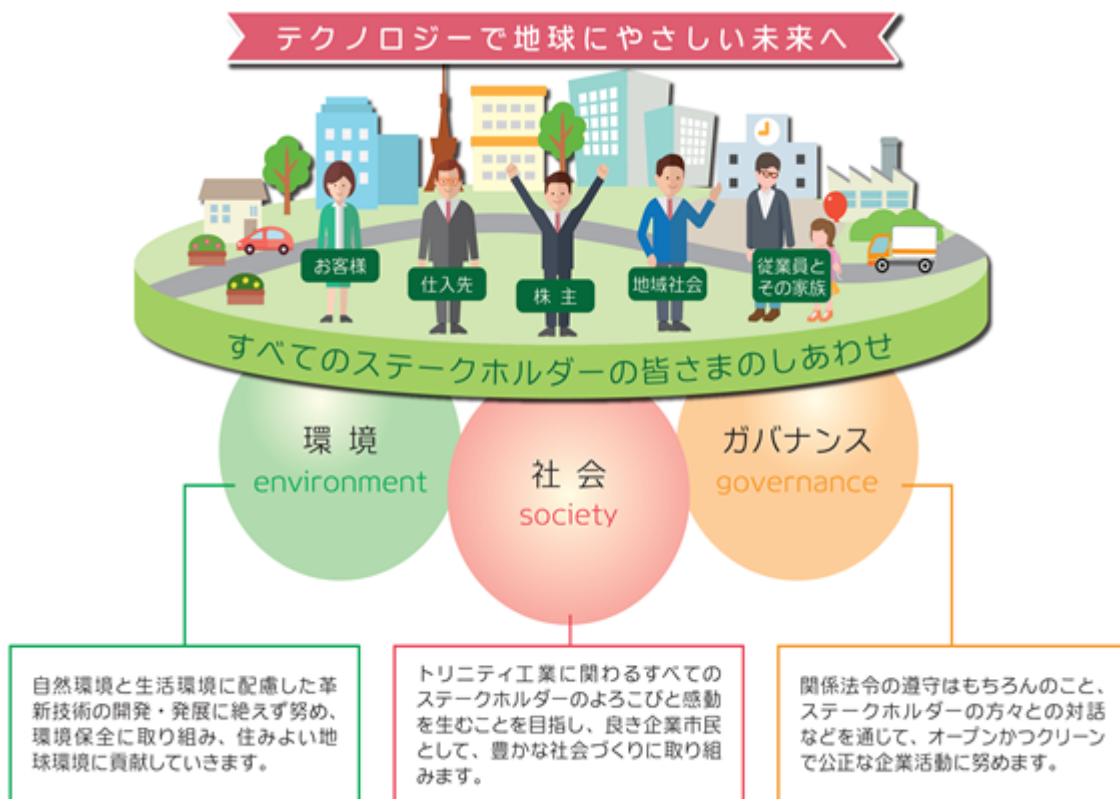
テクノロジーで地球にやさしい未来へ

お客様

仕入先

株主

地域社会

従業員とその家族

すべてのステークホルダーの皆さまのしあわせ

環境
environment

社会
society

ガバナンス
governance

自然環境と生活環境に配慮した革新技術の開発・発展に絶えず努め、環境保全に取り組み、住みよい地球環境に貢献していきます。

トリニティ工業に関わるすべてのステークホルダーのよろこびと感動を生むことを目指し、良き企業市民として、豊かな社会づくりに取り組みます。

関係法令の遵守はもちろんのこと、ステークホルダーの方々との対話などを通じて、オープンかつクリーンで公正な企業活動に努めます。